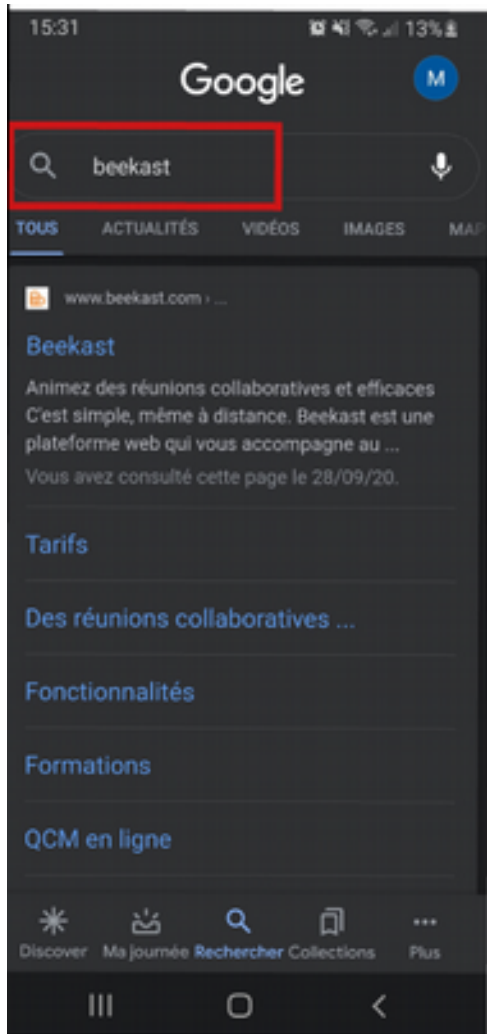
15:31 13%

Google

M

beekast

TOUS ACTUALITÉS VIDÉOS IMAGES MAP

www.beekast.com › ...

Beekast

Animez des réunions collaboratives et efficaces C'est simple, même à distance. Beekast est une plateforme web qui vous accompagne au ...

Vous avez consulté cette page le 28/09/20.

Tarifs

Des réunions collaboratives ...

Fonctionnalités

Formations

QCM en ligne

Discover Ma journée Rechercher Collections Plus